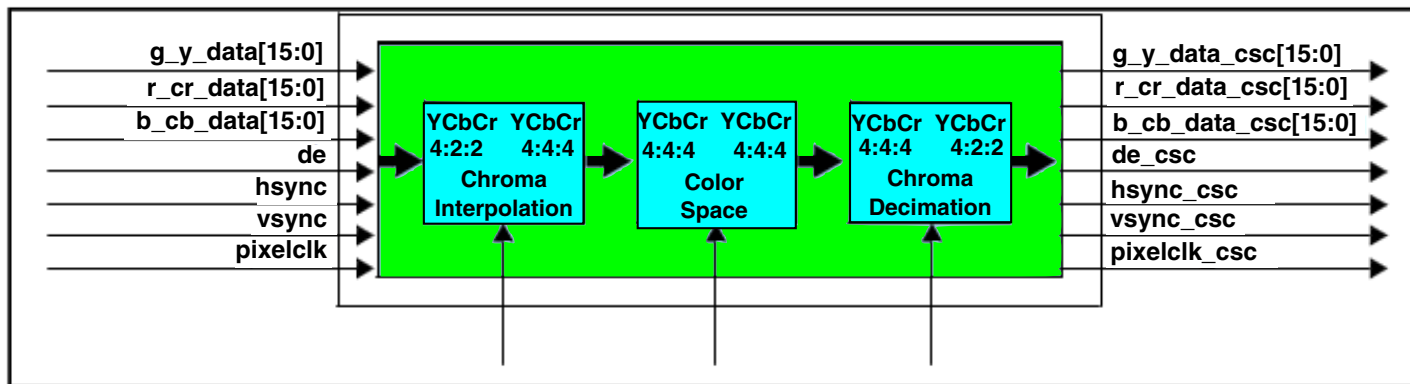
g_y_data[15:0]
r_cr_data[15:0]
b_cb_data[15:0]
de
hsync
vsync
pixelclk

YCbCr 4:2:2
YCbCr 4:4:4
Chroma Interpolation

YCbCr 4:4:4
YCbCr 4:4:4
Color Space

YCbCr 4:4:4
YCbCr 4:2:2
Chroma Decimation

g_y_data_csc[15:0]
r_cr_data_csc[15:0]
b_cb_data_csc[15:0]
de_csc
hsync_csc
vsync_csc
pixelclk_csc